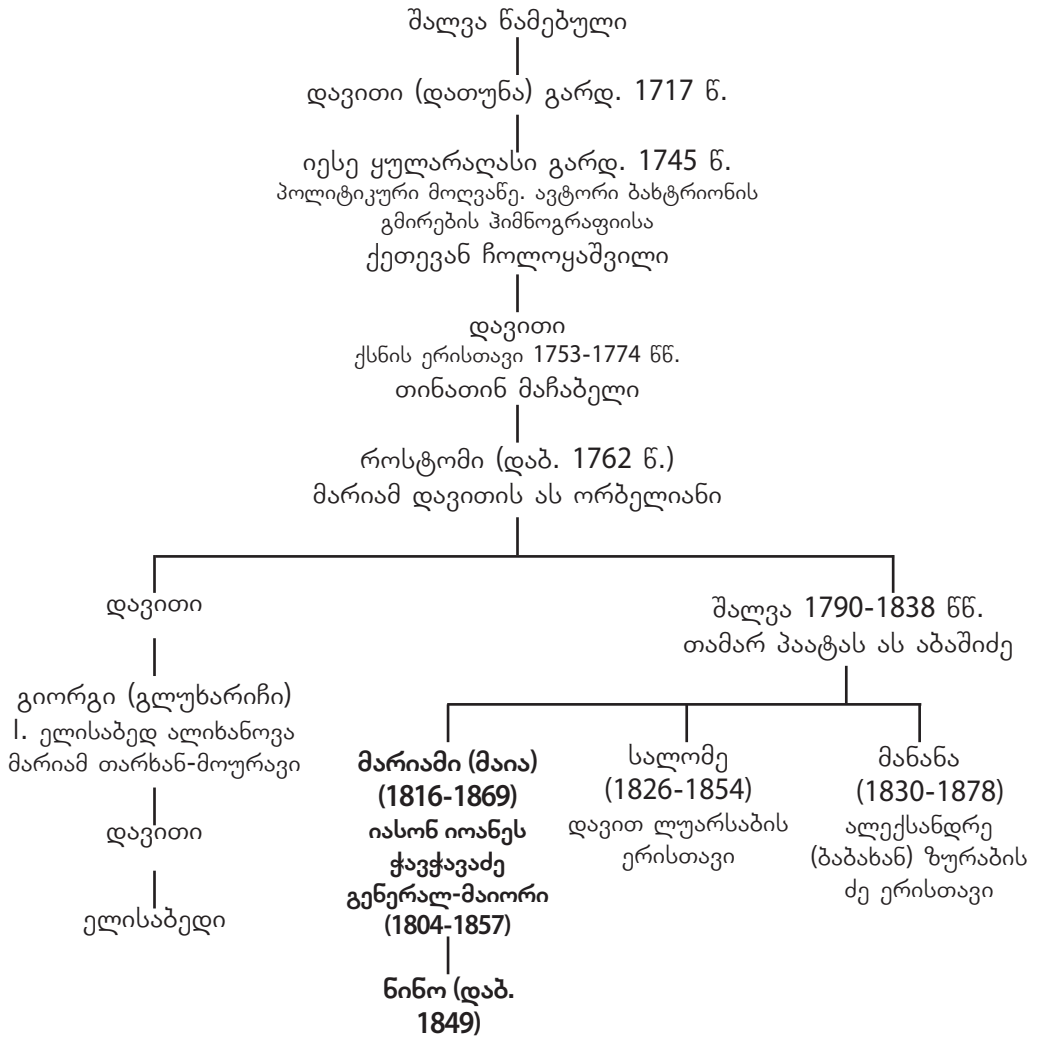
შალვა წამებული

დავითი (დათუნა) გარდ. 1717 წ.

იესე ყულარაღასი გარდ. 1745 წ.
პოლიტიკური მოღვაწე. ავტორი ბახტრიონის გმირების ჰიმნოგრაფიისა
ქეთევან ჩოლოყაშვილი

დავითი
ქსნის ერისთავი 1753-1774 წწ.
თინათინ მაჩაბელი

როსტომი (დაბ. 1762 წ.)
მარიამ დავითის ას ორბელიანი

დავითი

გიორგი (გლუხარიჩი)
I. ელისაბედ ალიხანოვა
მარიამ თარხან-მოურავი

დავითი

ელისაბედი

შალვა 1790-1838 წწ.
თამარ პაატას ას აბაშიძე

მარიამი (მაია)
(1816-1869)
იასონ იოანეს ჭავჭავაძე
გენერალ-მაიორი
(1804-1857)

ნინო (დაბ. 1849)

სალომე
(1826-1854)
დავით ლუარსაბის ერისთავი

მანანა
(1830-1878)
ალექსანდრე (ბაბახან) ზურაბის ძე ერისთავი